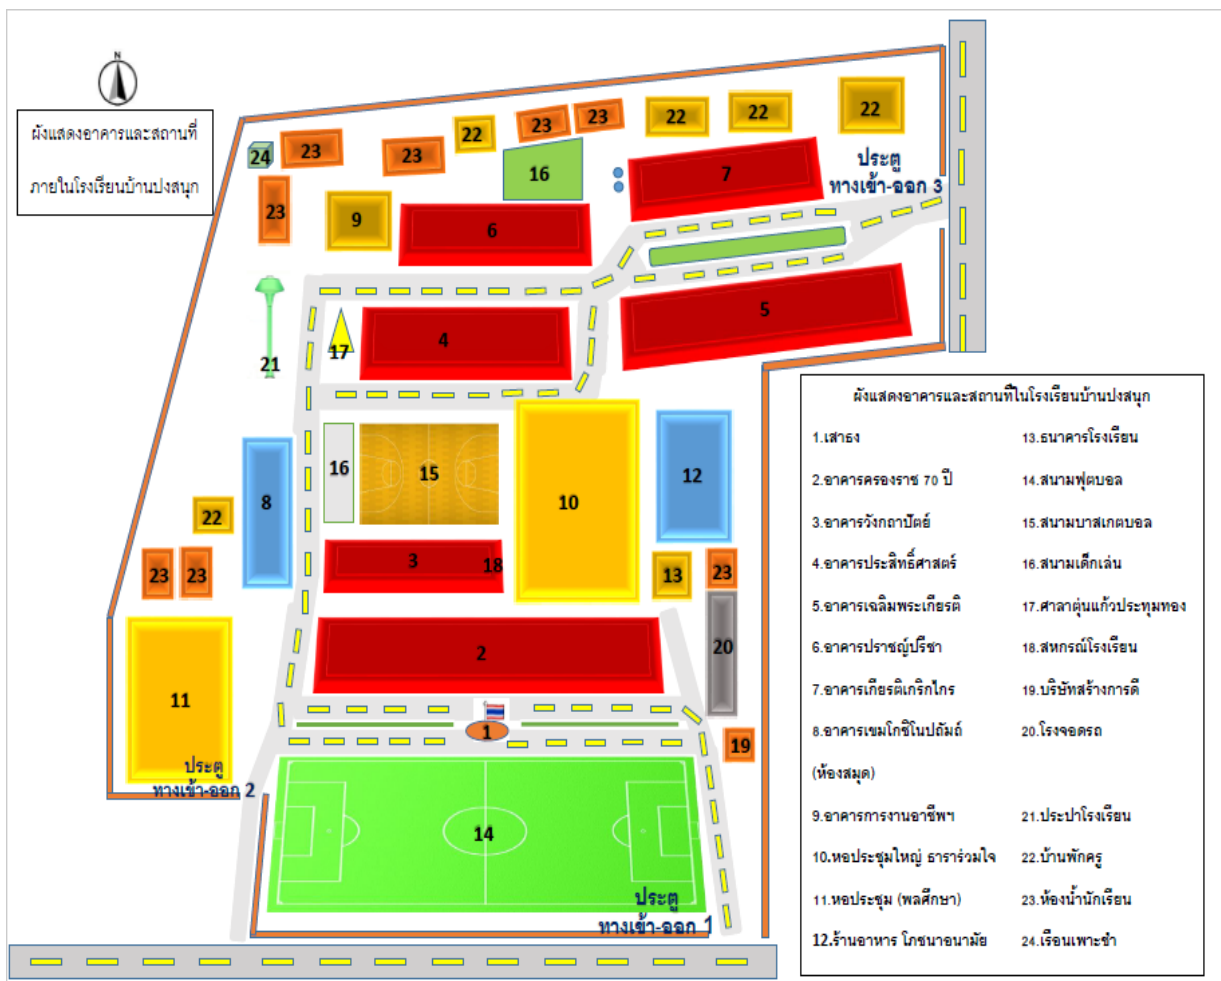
N

ผังแสดงอาคารและสถานที่

ภายในโรงเรียนบ้านปงสนุก

24 23 23 22 23 23 22 22 22

23 9 6 16 7

ประตู
ทางเข้า-ออก 3

5

21 17 4

8 16 15 10 12

22

23 23 3 18 13 23

2 20

11

1 19

ประตู
ทางเข้า-ออก 2

14

ประตู
ทางเข้า-ออก 1

ผังแสดงอาคารและสถานที่ในโรงเรียนบ้านปงสนุก

| | |
|---|---|
| 1.เสาธง | 13.ธนาคารโรงเรียน |
| 2.อาคารครองราช 70 ปี | 14.สนามฟุตบอล |
| 3.อาคารวังกถาปัตย์ | 15.สนามบาสเกตบอล |
| 4.อาคารประสิทธิ์ศาสตร์ | 16.สนามเด็กเล่น |
| 5.อาคารเฉลิมพระเกียรติ | 17.ศาลาตุ่นแก้วประทุมทอง |
| 6.อาคารปราชญ์ปรีชา | 18.สหกรณ์โรงเรียน |
| 7.อาคารเกียรติเกริกไกร | 19.บริษัทสร้างการดี |
| 8.อาคารเขมโกชิโนปถัมถ์ (ห้องสมุด) | 20.โรงจอดรถ |
| 9.อาคารการงานอาชีพฯ | 21.ประปาโรงเรียน |
| 10.หอประชุมใหญ่ ธาราร่วมใจ | 22.บ้านพักครู |
| 11.หอประชุม (พลศึกษา) | 23.ห้องน้ำนักเรียน |
| 12.ร้านอาหาร โภชนาอนามัย | 24.เรือนเพาะชำ |